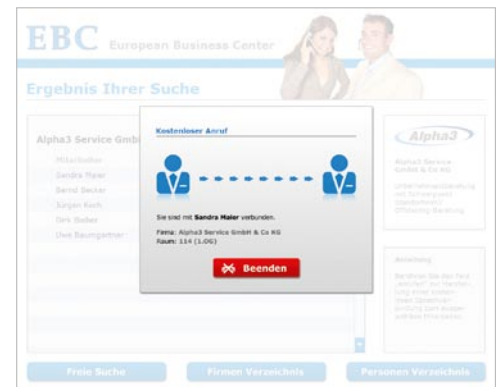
EBC European Business Center

Ergebnis Ihrer Suche

Alpha3 Service Gmb

Mitarbeiter
Sandra Maier
Bernd Becker
Jürgen Koch
Dirk Gruber
Uwe Baumgartner

Kostenloser Anruf

Sie sind mit **Sandra Maier** verbunden.

Firma: Alpha3 Service GmbH & Co KG
Raum: 114 (1.OG)

Beenden

Alpha3

Alpha3 Service GmbH & Co KG

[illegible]

Anleitung

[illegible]

Freie Suche

Firmen Verzeichnis

Personen Verzeichnis